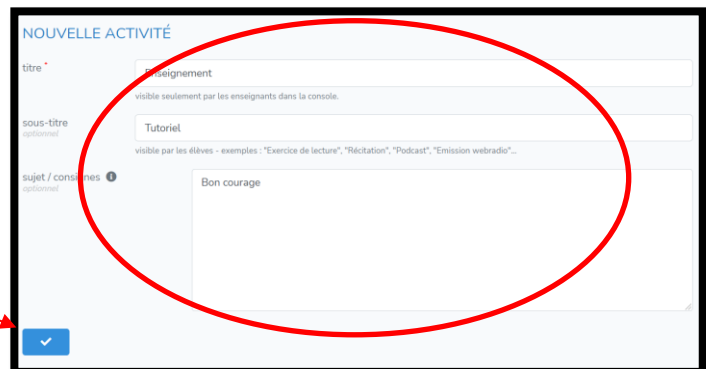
NOUVELLE ACTIVITÉ

titre *

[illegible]nseignement

visible seulement par les enseignants dans la console.

sous-titre
optionnel

Tutoriel

visible par les élèves - exemples : "Exercice de lecture", "Récitation", "Podcast", "Emission webradio"...

sujet / consi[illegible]nes
optionnel

Bon courage